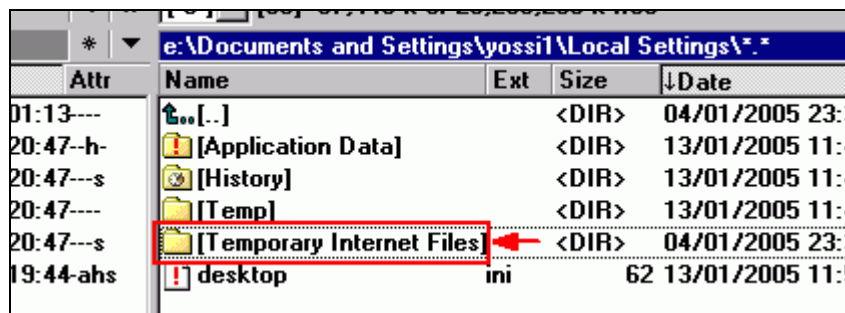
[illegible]

* ▼ e:\Documents and Settings\yossi1\Local Settings\*.*

| Attr | Name | Ext | Size | ↓Date |
|---|---|---|---|---|
| 01:13---- | [..] | | <DIR> | 04/01/2005 23: |
| 20:47--h- | [Application Data] | | <DIR> | 13/01/2005 11: |
| 20:47---s | [History] | | <DIR> | 13/01/2005 11: |
| 20:47---- | [Temp] | | <DIR> | 13/01/2005 11: |
| 20:47---s | [Temporary Internet Files] | | <DIR> | 04/01/2005 23: |
| 19:44-ahs | desktop | ini | 62 | 13/01/2005 11: |